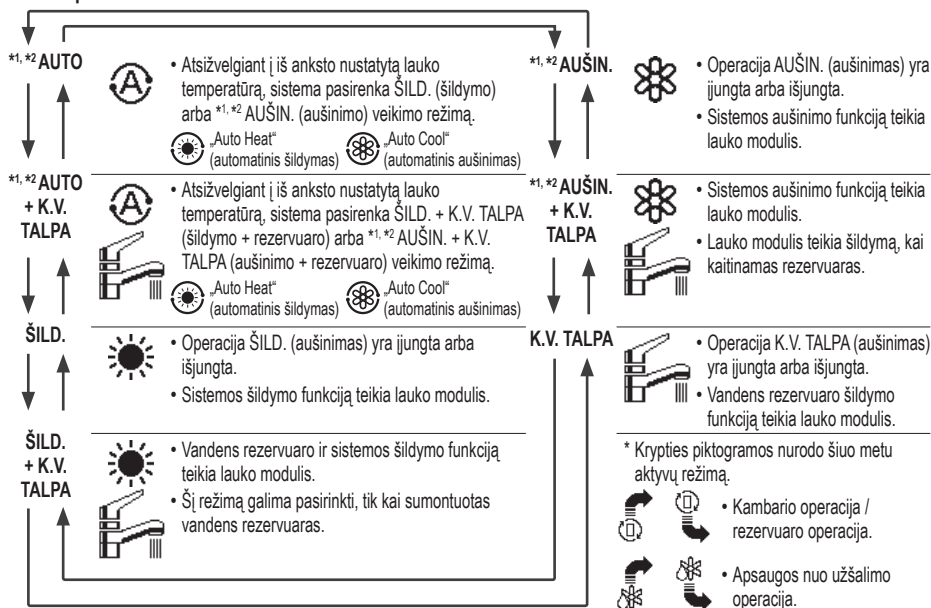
*1, *2 AUTO

• Atsižvelgiant į iš anksto nustatytą lauko temperatūrą, sistema pasirenka ŠILD. (šildymo) arba *1, *2 AUŠIN. (aušinimo) veikimo režimą.

„Auto Heat" (automatinis šildymas) „Auto Cool" (automatinis aušinimas)

*1, *2 AUTO + K.V. TALPA

• Atsižvelgiant į iš anksto nustatytą lauko temperatūrą, sistema pasirenka ŠILD. + K.V. TALPA (šildymo + rezervuaro) arba *1, *2 AUŠIN. + K.V. TALPA (aušinimo + rezervuaro) veikimo režimą.

„Auto Heat" (automatinis šildymas) „Auto Cool" (automatinis aušinimas)

ŠILD.

• Operacija ŠILD. (aušinimas) yra įjungta arba išjungta.

• Sistemos šildymo funkciją teikia lauko modulis.

ŠILD. + K.V. TALPA

• Vandens rezervuaro ir sistemos šildymo funkciją teikia lauko modulis.

• Šį režimą galima pasirinkti, tik kai sumontuotas vandens rezervuaras.

*1, *2 AUŠIN.

• Operacija AUŠIN. (aušinimas) yra įjungta arba išjungta.

• Sistemos aušinimo funkciją teikia lauko modulis.

*1, *2 AUŠIN. + K.V. TALPA

• Sistemos aušinimo funkciją teikia lauko modulis.

• Lauko modulis teikia šildymą, kai kaitinamas rezervuaras.

K.V. TALPA

• Operacija K.V. TALPA (aušinimas) yra įjungta arba išjungta.

• Vandens rezervuaro šildymo funkciją teikia lauko modulis.

* Krypties piktogramos nurodo šiuo metu aktyvų režimą.

• Kambario operacija / rezervuaro operacija.

• Apsaugos nuo užšalimo operacija.